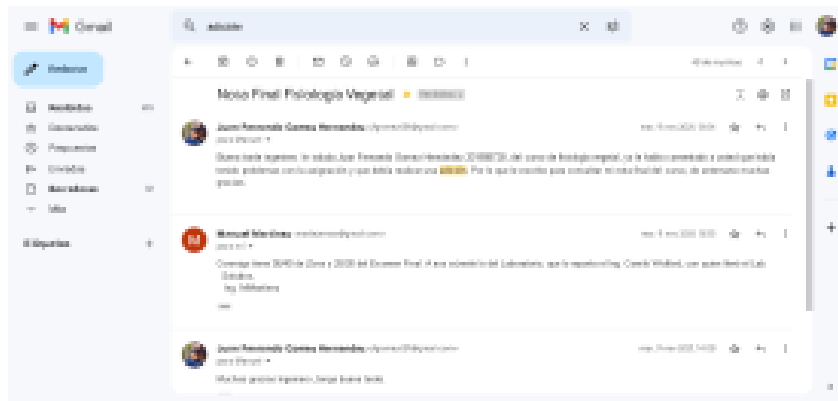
Gmail

adobe

Redactar

Recibidos
Destacados
Pospuestos
Enviados
Borradores
Más

Etiquetas

Nota Final Fisiología Vegetal

Juan Fernando Gomez Hernandez
para Manuel

Buena tarde ingeniero. Un saludo Juan Fernando Gomez Hernandez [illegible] del curso de fisiología vegetal, ya le había comentado a usted que había tenido problemas con la asignación y que había realizado el adobe. Por lo que le escribo para consultar mi nota final del curso, de antemano muchas gracias.

Manuel Martinez
para mí

Consiga tiene 30/40 de Zona y 20/20 del Examen Final. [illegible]

Juan Fernando Gomez Hernandez
para Manuel

Muchas gracias ingeniero, tenga buena tarde.